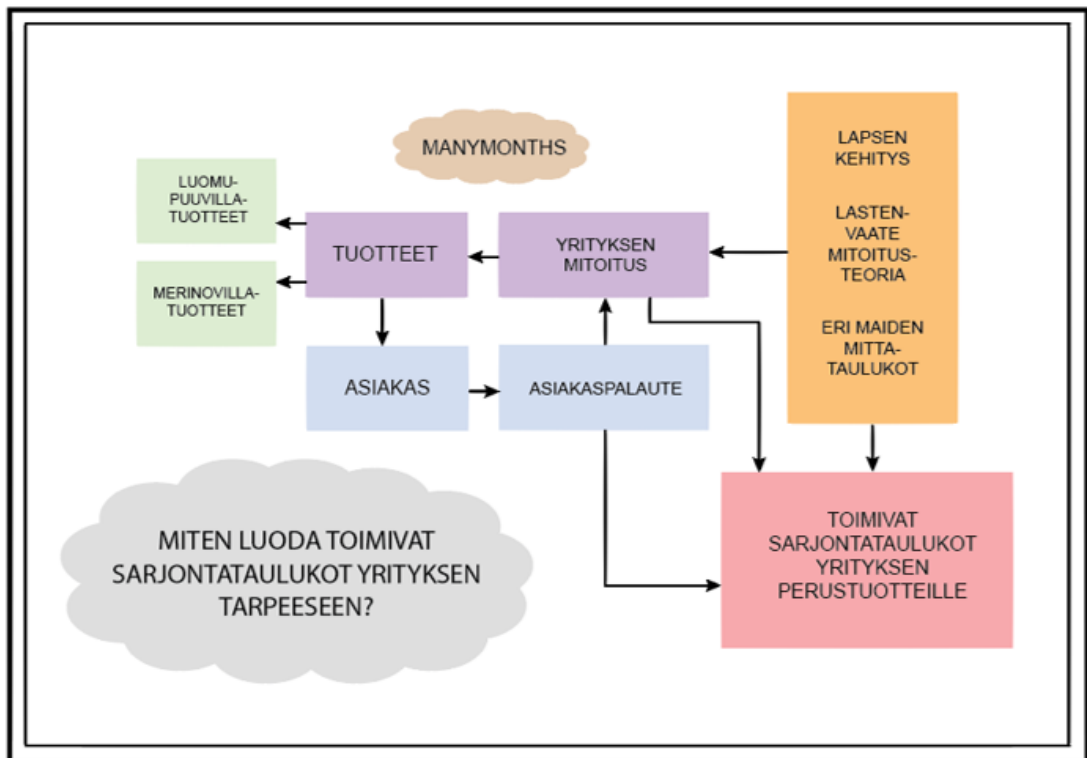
MANYMONTHS

LUOMU-PUUVILLA-TUOTTEET

MERINOVILLA-TUOTTEET

TUOTTEET

YRITYKSEN MITOITUS

LAPSEN KEHITYS

LASTEN-VAATE MITOITUS-TEORIA

ERI MAIDEN MITTA-TAULUKOT

ASIAKAS

ASIAKASPALAUTE

MITEN LUODA TOIMIVAT SARJONTATAULUKOT YRITYKSEN TARPEESEEN?

TOIMIVAT SARJONTATAULUKOT YRITYKSEN PERUSTUOTTEILLE